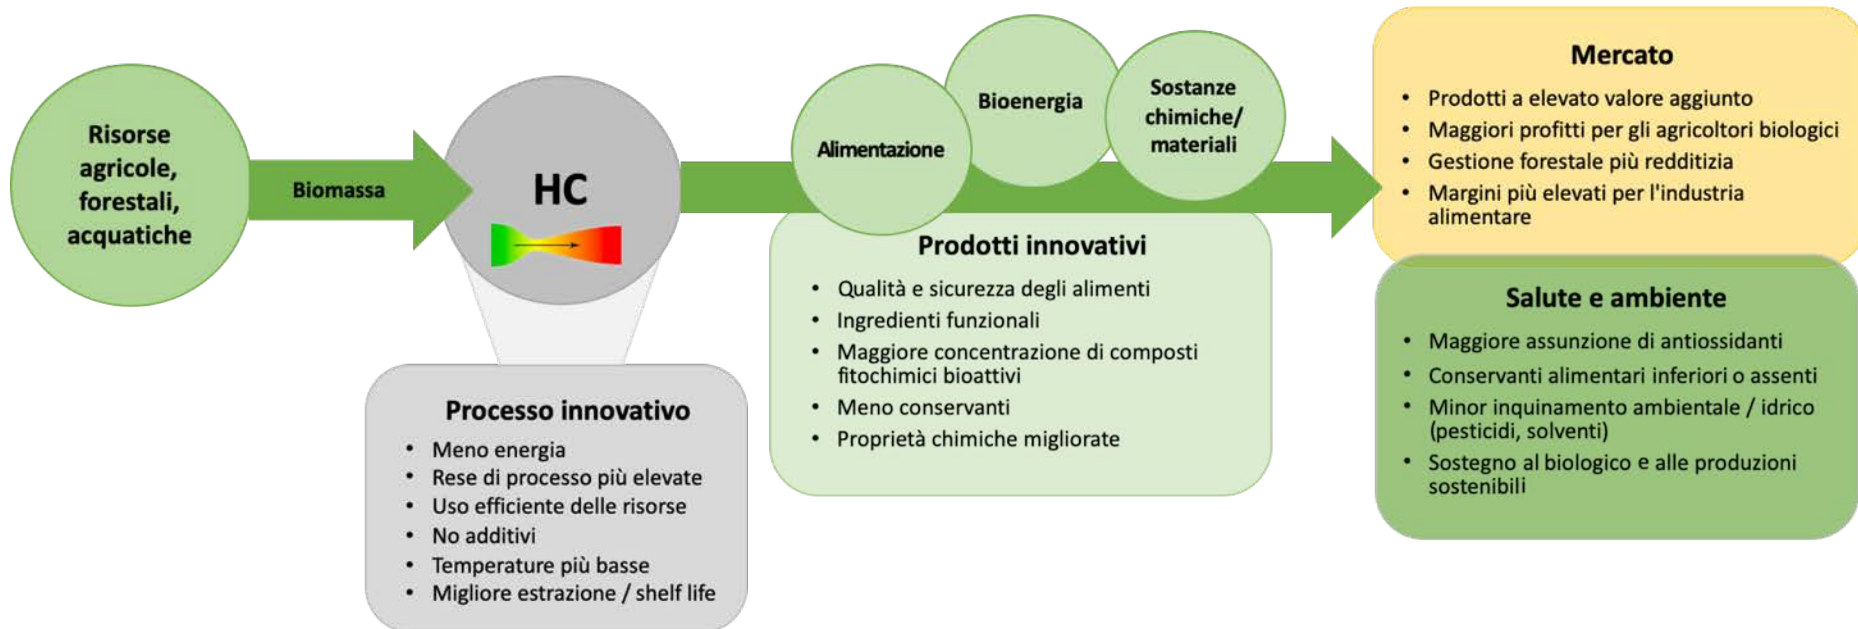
Risorse agricole, forestali, acquatiche

Biomassa

HC

Processo innovativo
• Meno energia
• Rese di processo più elevate
• Uso efficiente delle risorse
• No additivi
• Temperature più basse
• Migliore estrazione / shelf life

Alimentazione

Bioenergia

Sostanze chimiche/ materiali

Prodotti innovativi
• Qualità e sicurezza degli alimenti
• Ingredienti funzionali
• Maggiore concentrazione di composti fitochimici bioattivi
• Meno conservanti
• Proprietà chimiche migliorate

Mercato
• Prodotti a elevato valore aggiunto
• Maggiori profitti per gli agricoltori biologici
• Gestione forestale più redditizia
• Margini più elevati per l'industria alimentare

Salute e ambiente
• Maggiore assunzione di antiossidanti
• Conservanti alimentari inferiori o assenti
• Minor inquinamento ambientale / idrico (pesticidi, solventi)
• Sostegno al biologico e alle produzioni sostenibili